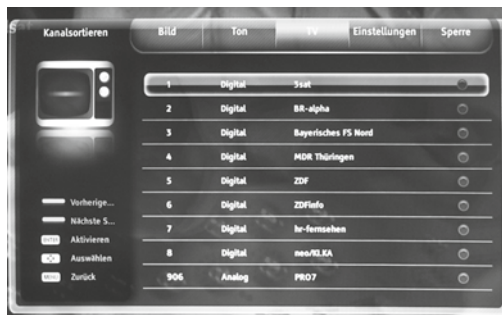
Kanalsortieren

Bild | Ton | TV | Einstellungen | Sperre

| | | |
|---|---|---|
| 1 | Digital | 3sat |
| 2 | Digital | BR-alpha |
| 3 | Digital | Bayerisches FS Nord |
| 4 | Digital | MDR Thüringen |
| 5 | Digital | ZDF |
| 6 | Digital | ZDFinfo |
| 7 | Digital | hr-fernsehen |
| 8 | Digital | neo/KI.KA |
| 906 | Analog | PRO7 |

Vorherige...
Nächste S...
ENTER Aktivieren
Auswählen
MENU Zurück